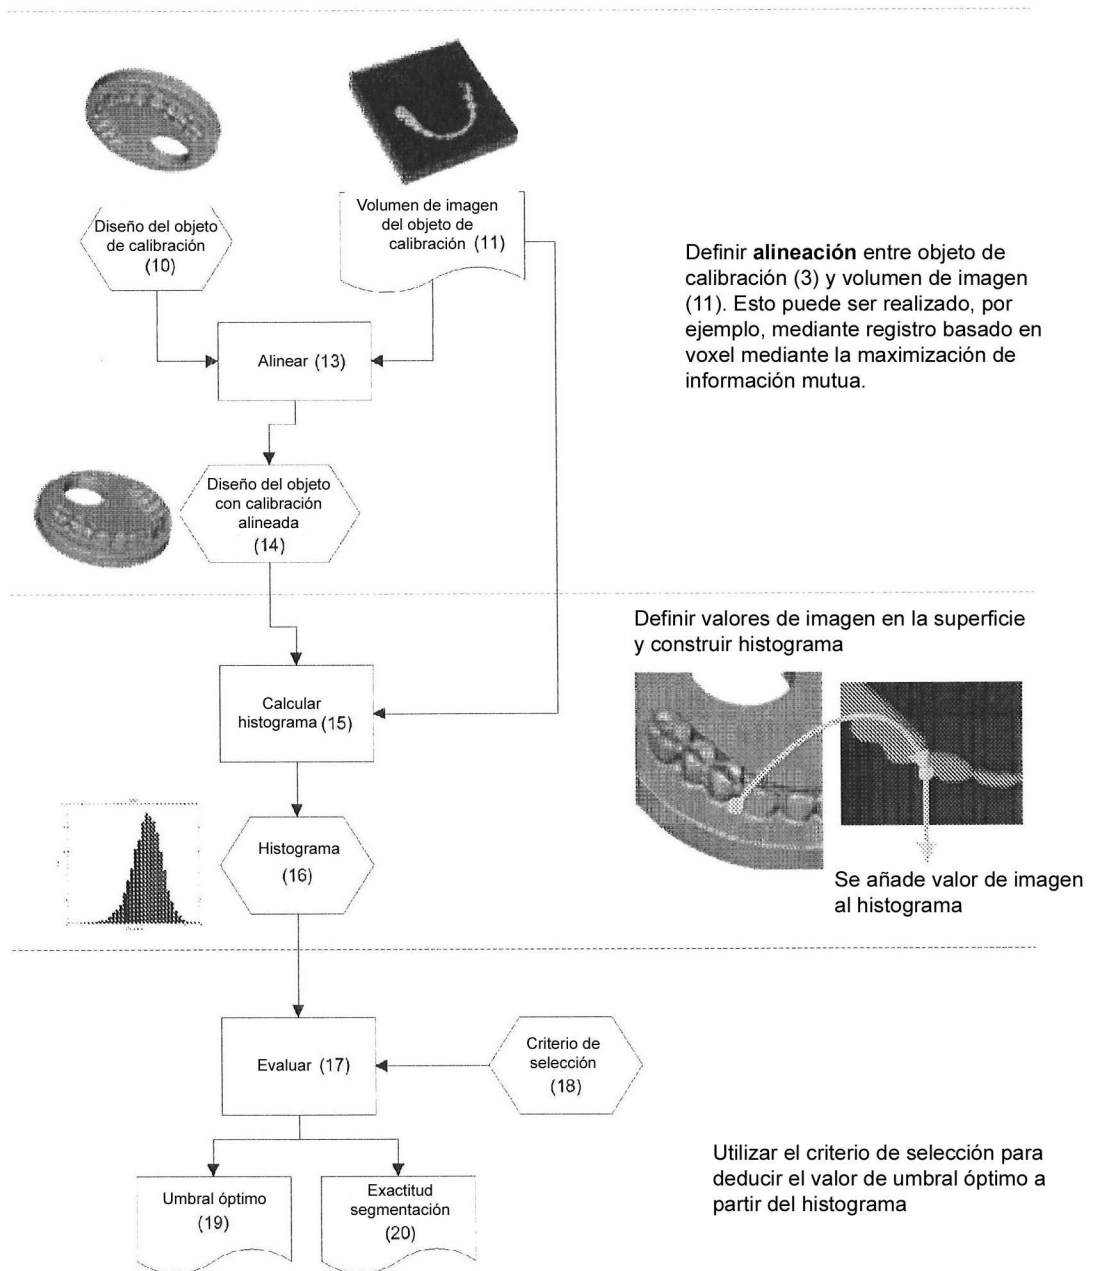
Diseño del objeto de calibración (10)

Volumen de imagen del objeto de calibración (11)

Definir **alineación** entre objeto de calibración (3) y volumen de imagen (11). Esto puede ser realizado, por ejemplo, mediante registro basado en voxel mediante la maximización de información mutua.

Alinear (13)

Diseño del objeto con calibración alineada (14)

Definir valores de imagen en la superficie y construir histograma

Calcular histograma (15)

Histograma (16)

Se añade valor de imagen al histograma

Evaluar (17)

Criterio de selección (18)

Utilizar el criterio de selección para deducir el valor de umbral óptimo a partir del histograma

Umbral óptimo (19)

Exactitud segmentación (20)